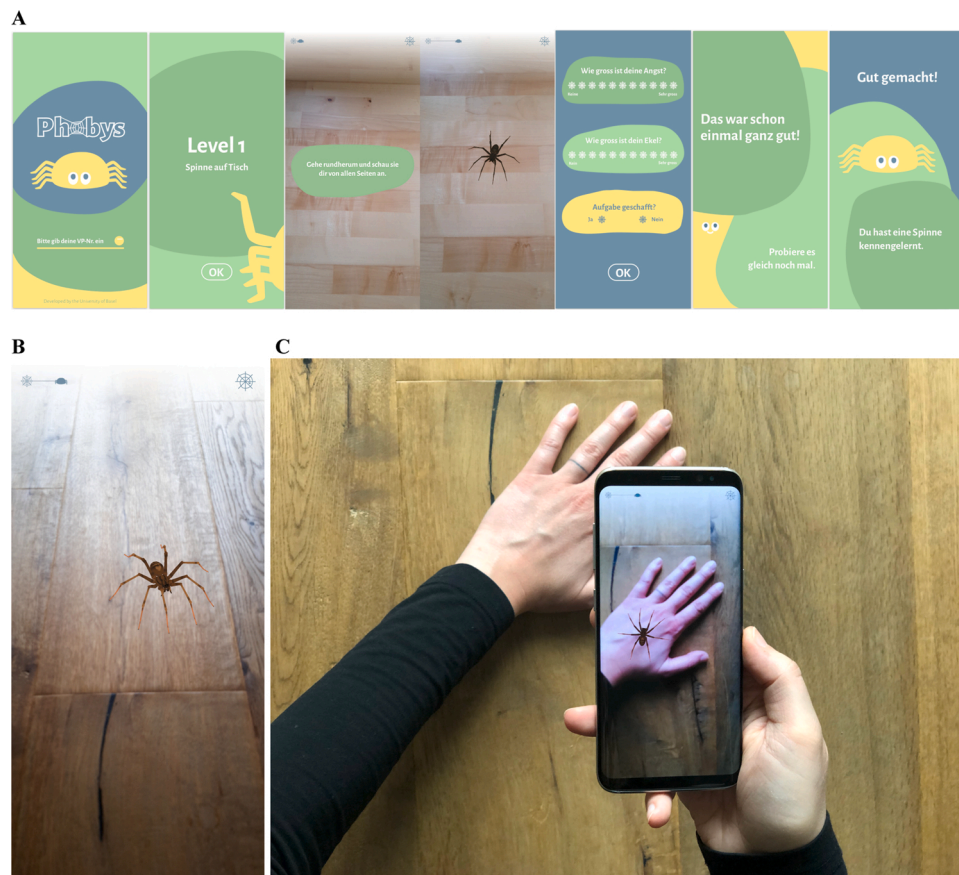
A

Phobys

Bitte gib deine VP-Nr. ein

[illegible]

Level 1

Spinne auf Tisch

OK

Gehe rundherum und schau sie dir von allen Seiten an.

Wie gross ist deine Angst?

Keine Sehr gross

Wie gross ist dein Ekel?

Keine Sehr gross

Aufgabe geschafft?

Ja Nein

OK

Das war schon einmal ganz gut!

Probiere es gleich noch mal.

Gut gemacht!

Du hast eine Spinne kennengelernt.

B

C